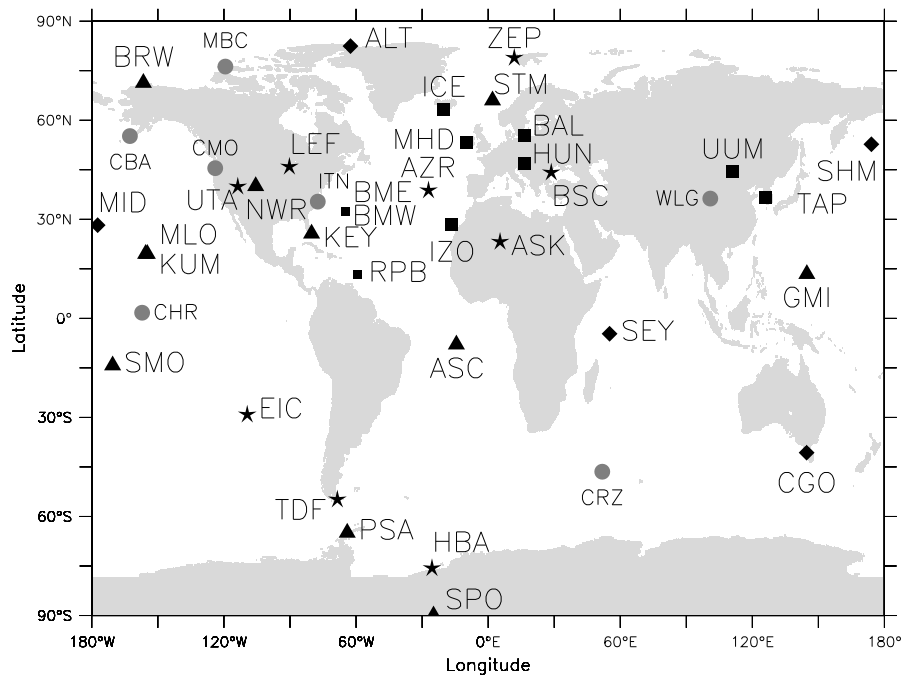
90°N
60°N
30°N
0°
30°S
60°S
90°S
Latitude
180°W
120°W
60°W
0°E
60°E
120°E
180°
Longitude

BRW
MBC
ALT
ZEP
ICE
STM
CBA
CMO
LEF
MHD
BAL
HUN
UUM
SHM
MID
UTA
NWR
ITN
BME
BMW
AZR
BSC
WLG
TAP
MLO
KUM
KEY
IZO
ASK
RPB
GMI
CHR
SEY
SMO
ASC
EIC
CRZ
CGO
TDF
PSA
HBA
SPO